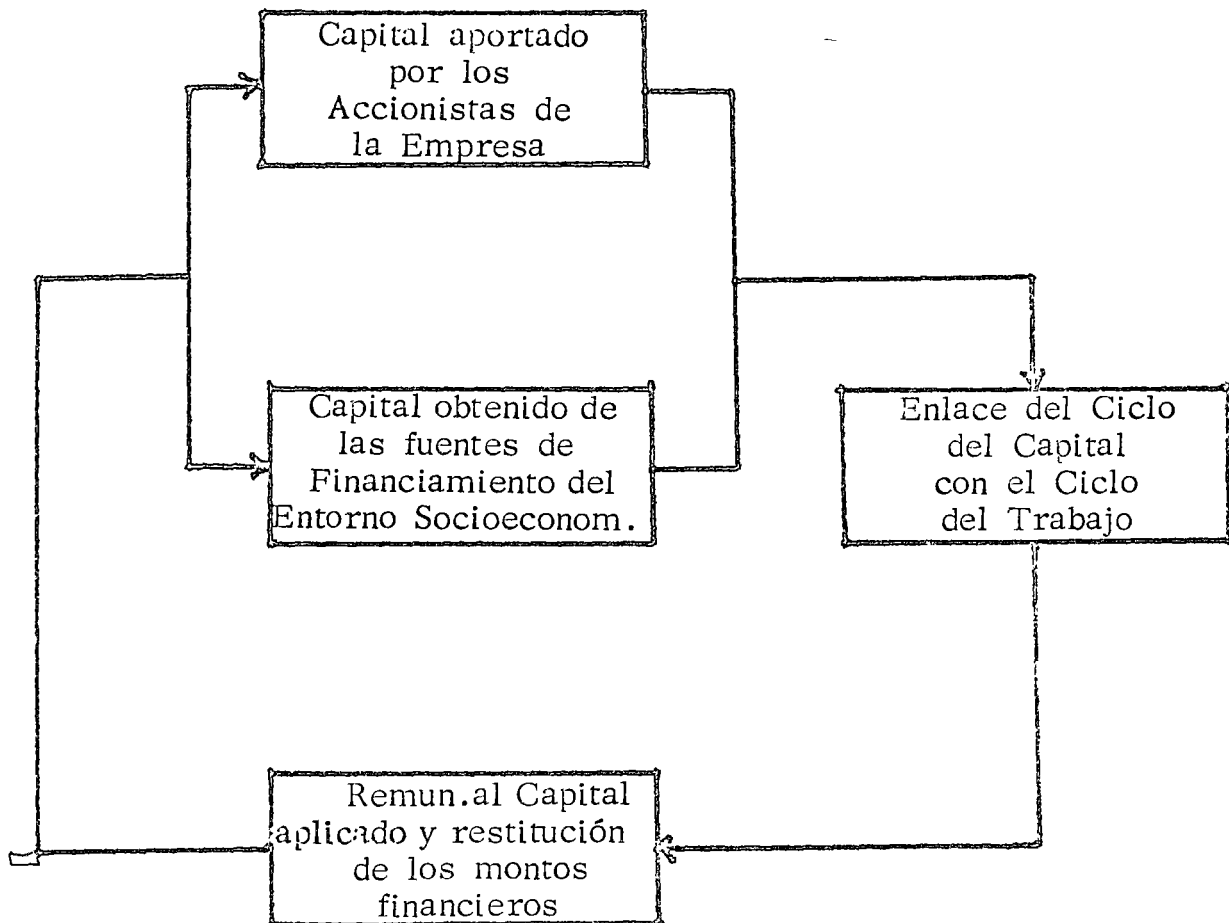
Capital aportado por los Accionistas de la Empresa

Capital obtenido de las fuentes de Financiamiento del Entorno Socioeconom.

Enlace del Ciclo del Capital con el Ciclo del Trabajo

Remun.al Capital aplicado y restitución de los montos financieros